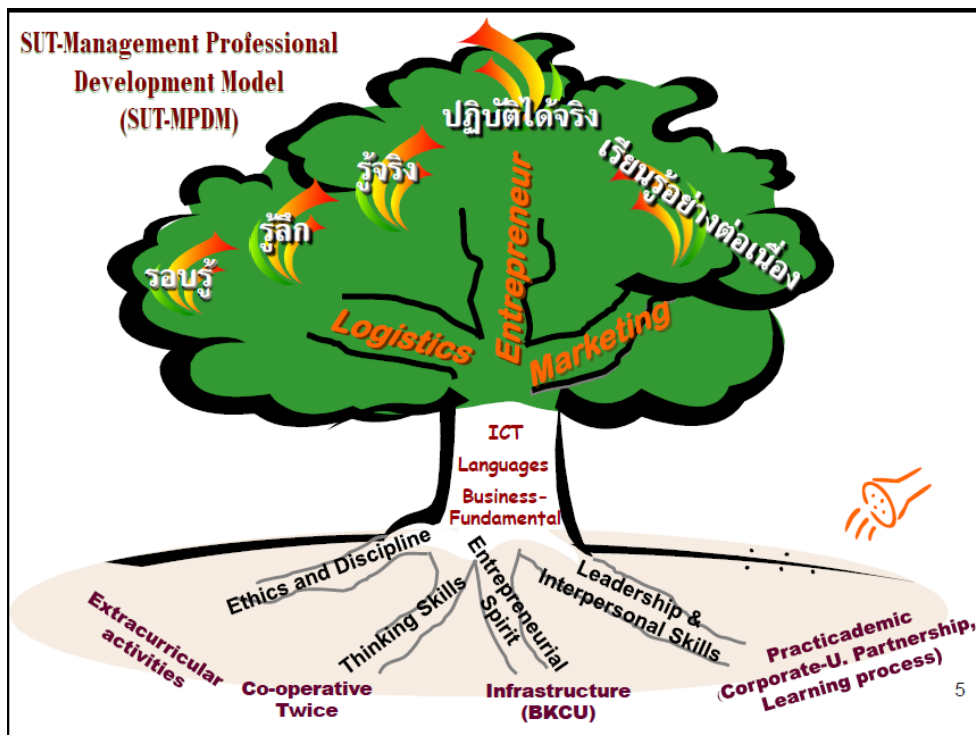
SUT-Management Professional Development Model (SUT-MPDM)

ปฏิบัติได้จริง

รู้จริง

เรียนรู้อย่างต่อเนื่อง

รู้ลึก

รอบรู้

Entrepreneur

Logistics

Marketing

ICT

Languages

Business-Fundamental

Ethics and Discipline

Entrepreneurial Spirit

Leadership & Interpersonal Skills

Thinking Skills

Extracurricular activities

Co-operative Twice

Infrastructure (BKCU)

Practicademic (Corporate-U. Partnership, Learning process)

5